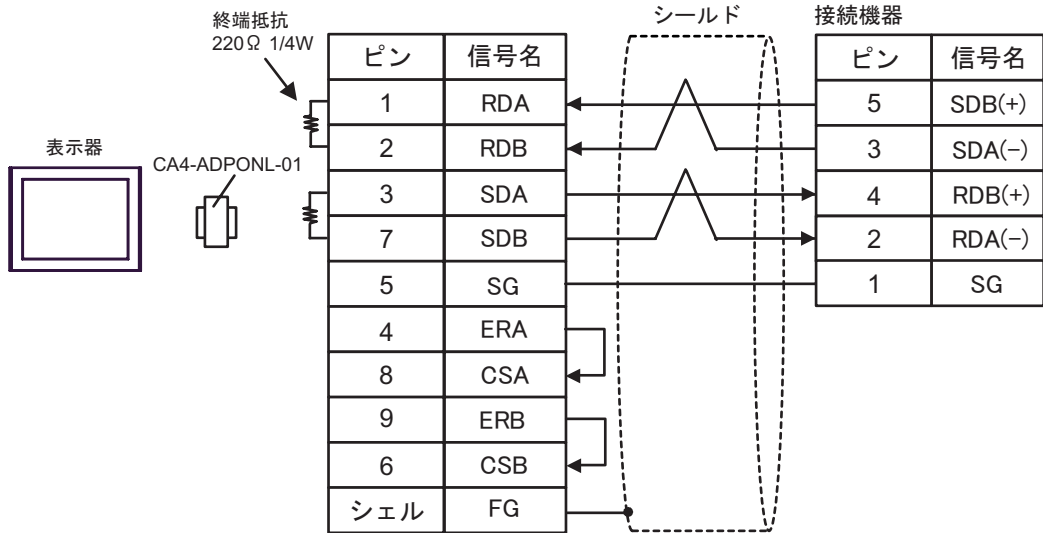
終端抵抗
220Ω 1/4W

表示器

CA4-ADPONL-01

| ピン | 信号名 |
|---|---|
| 1 | RDA |
| 2 | RDB |
| 3 | SDA |
| 7 | SDB |
| 5 | SG |
| 4 | ERA |
| 8 | CSA |
| 9 | ERB |
| 6 | CSB |
| シェル | FG |

シールド

接続機器

| ピン | 信号名 |
|---|---|
| 5 | SDB(+) |
| 3 | SDA(−) |
| 4 | RDB(+) |
| 2 | RDA(−) |
| 1 | SG |